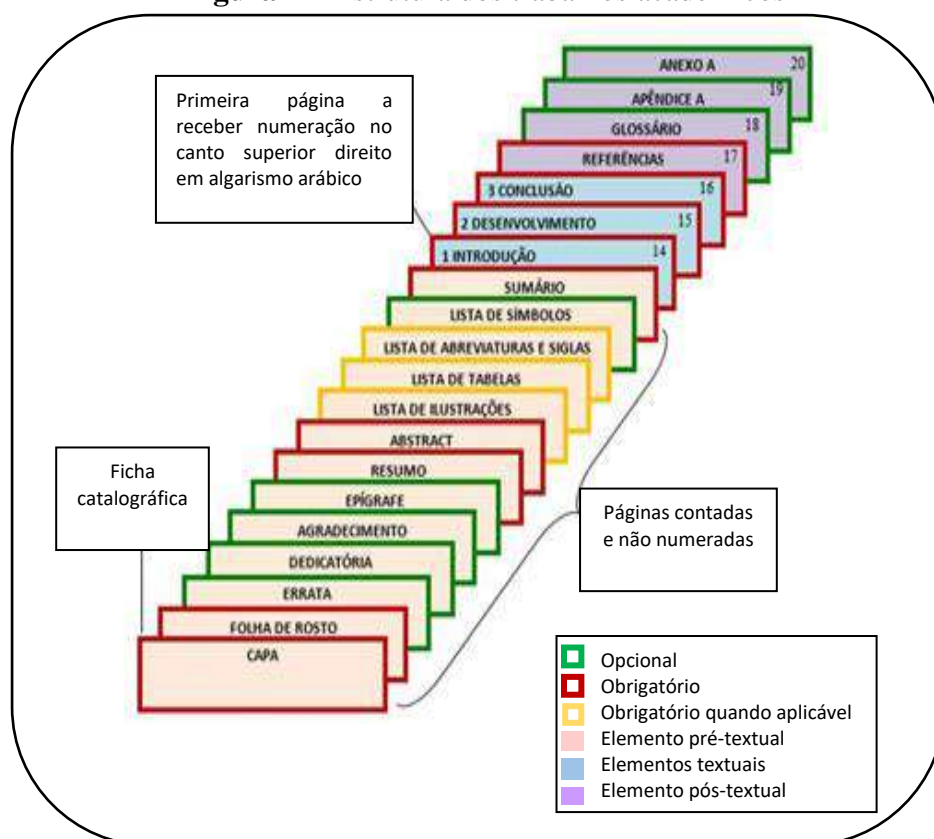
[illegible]

Primeira página a receber numeração no canto superior direito em algarismo arábico

ANEXO A 20
APÊNDICE A 19
GLOSSÁRIO 18
REFERÊNCIAS 17
3 CONCLUSÃO 16
2 DESENVOLVIMENTO 15
1 INTRODUÇÃO 14
SUMÁRIO
LISTA DE SÍMBOLOS
LISTA DE ABREVIATURAS E SIGLAS
LISTA DE TABELAS
LISTA DE ILUSTRAÇÕES
ABSTRACT
RESUMO
EPÍGRAFE
AGRADECIMENTO
DEDICATÓRIA
ERRATA
FOLHA DE ROSTO
CAPA

Ficha catalográfica

Páginas contadas e não numeradas

Opcional
Obrigatório
Obrigatório quando aplicável
Elemento pré-textual
Elementos textuais
Elemento pós-textual